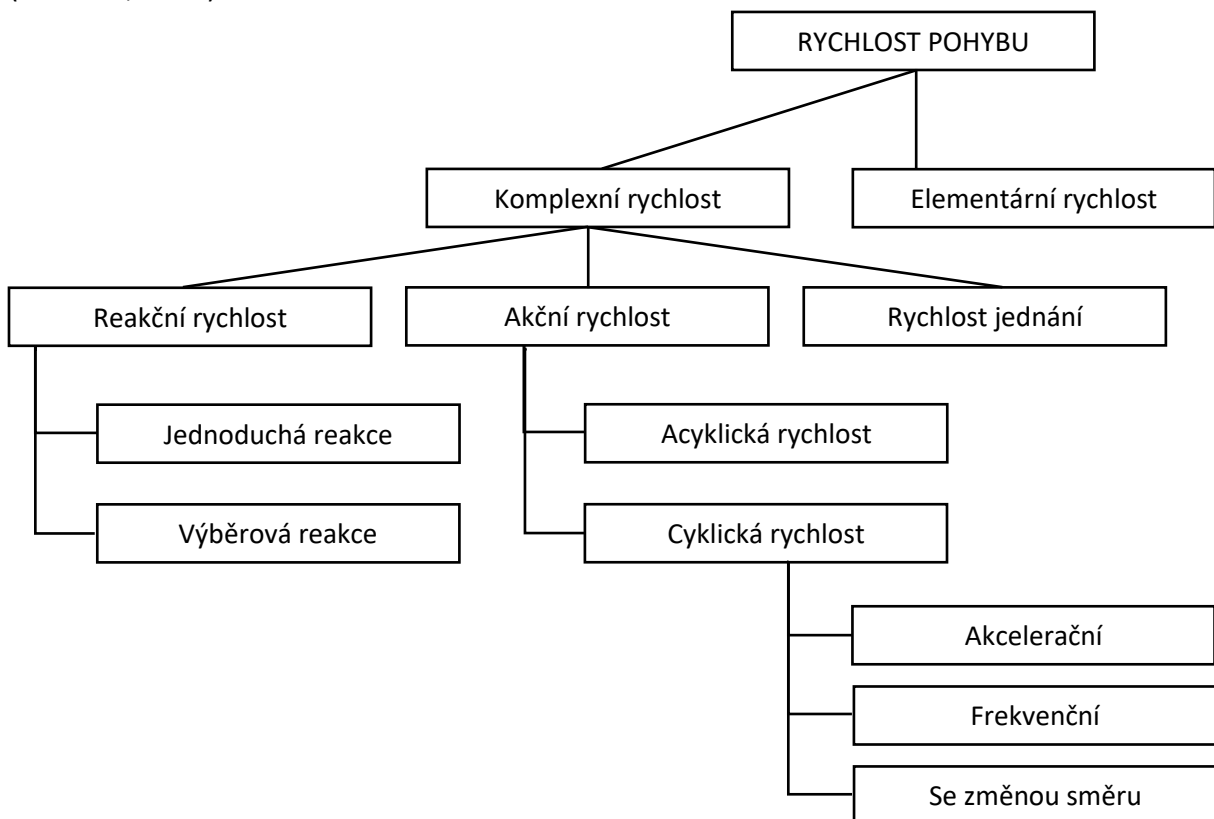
RYCHLOST POHYBU

Komplexní rychlost

Elementární rychlost

Reakční rychlost

Akční rychlost

Rychlost jednání

Jednoduchá reakce

Výběrová reakce

Acyklická rychlost

Cyklická rychlost

Akcelerační

Frekvenční

Se změnou směru